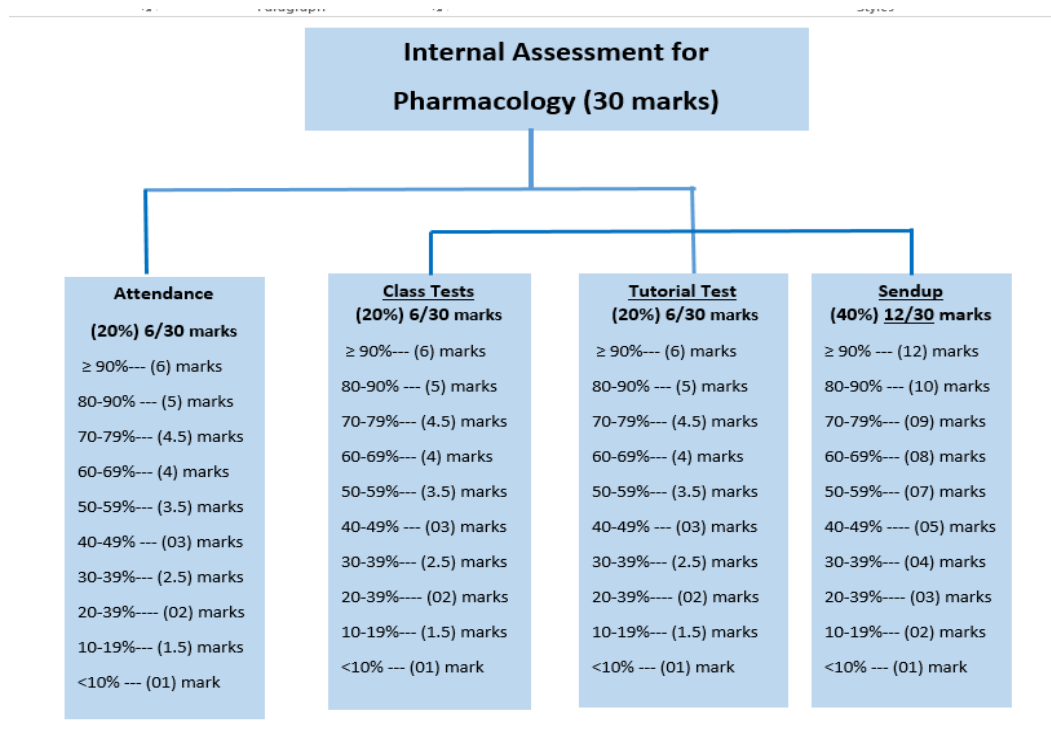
Paragraph

Styles

Internal Assessment for Pharmacology (30 marks)

Attendance
(20%) 6/30 marks
≥ 90%--- (6) marks
80-90% --- (5) marks
70-79%--- (4.5) marks
60-69%--- (4) marks
50-59%--- (3.5) marks
40-49% --- (03) marks
30-39%--- (2.5) marks
20-39%---- (02) marks
10-19%--- (1.5) marks
<10% --- (01) mark

Class Tests
(20%) 6/30 marks
≥ 90%--- (6) marks
80-90% --- (5) marks
70-79%--- (4.5) marks
60-69%--- (4) marks
50-59%--- (3.5) marks
40-49% --- (03) marks
30-39%--- (2.5) marks
20-39%---- (02) marks
10-19%--- (1.5) marks
<10% --- (01) mark

Tutorial Test
(20%) 6/30 marks
≥ 90%--- (6) marks
80-90% --- (5) marks
70-79%--- (4.5) marks
60-69%--- (4) marks
50-59%--- (3.5) marks
40-49% --- (03) marks
30-39%--- (2.5) marks
20-39%---- (02) marks
10-19%--- (1.5) marks
<10% --- (01) mark

Sendup
(40%) 12/30 marks
≥ 90% --- (12) marks
80-90% --- (10) marks
70-79%--- (09) marks
60-69%--- (08) marks
50-59%--- (07) marks
40-49% ---- (05) marks
30-39%--- (04) marks
20-39%---- (03) marks
10-19%--- (02) marks
<10% --- (01) mark